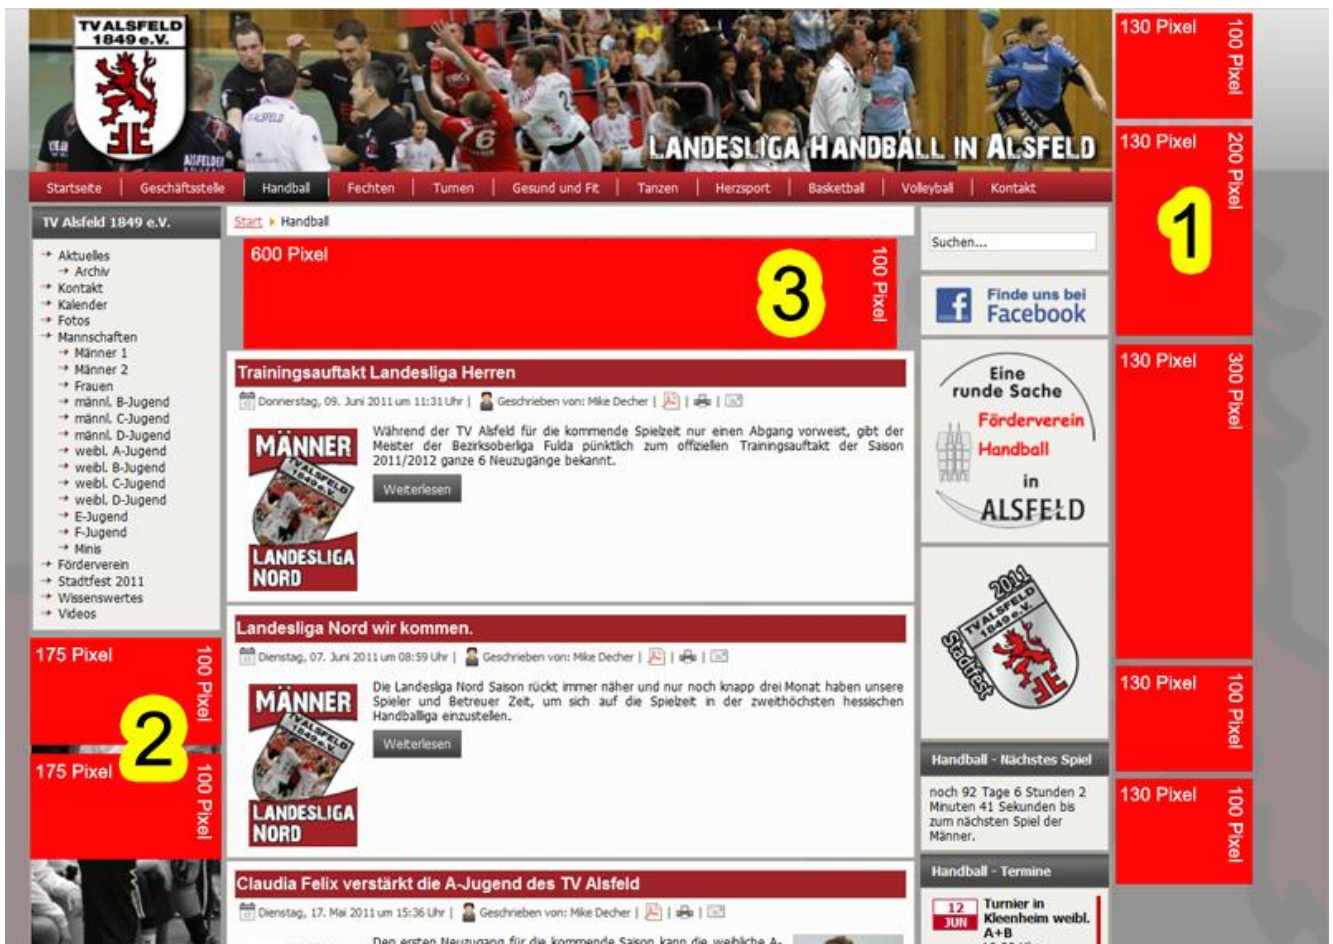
TV ALSFELD 1849 e.V.

LANDESLIGA HANDBALL IN ALSFELD

Startseite | Geschäftsstelle | Handball | Fechten | Turnen | Gesund und Fit | Tanzen | Herzsport | Basketball | Volleyball | Kontakt

130 Pixel 100 Pixel

130 Pixel 200 Pixel

1

TV Alsfeld 1849 e.V.

Aktuelles
Archiv
Kontakt
Kalender
Fotos
Mannschaften
Männer 1
Männer 2
Frauen
männl. B-Jugend
männl. C-Jugend
männl. D-Jugend
weibl. A-Jugend
weibl. B-Jugend
weibl. C-Jugend
weibl. D-Jugend
E-Jugend
F-Jugend
Minis
Förderverein
Stadtfest 2011
Wissenswertes
Videos

175 Pixel 100 Pixel

2

175 Pixel 100 Pixel

Start ▸ Handball

600 Pixel 100 Pixel

3

Trainingsauftakt Landesliga Herren

Donnerstag, 09. Juni 2011 um 11:31 Uhr | Geschrieben von: Mike Decher |

MÄNNER TV ALSFELD 1849 e.V. LANDESLIGA NORD

Während der TV Alsfeld für die kommende Spielzeit nur einen Abgang vorweist, gibt der Meister der Bezirksoberliga Fulda pünktlich zum offiziellen Trainingsauftakt der Saison 2011/2012 ganze 6 Neuzugänge bekannt.

Weiterlesen

Landesliga Nord wir kommen.

Dienstag, 07. Juni 2011 um 08:59 Uhr | Geschrieben von: Mike Decher |

MÄNNER TV ALSFELD 1849 e.V. LANDESLIGA NORD

Die Landesliga Nord Saison rückt immer näher und nur noch knapp drei Monat haben unsere Spieler und Betreuer Zeit, um sich auf die Spielzeit in der zweithöchsten hessischen Handballiga einzustellen.

Weiterlesen

Claudia Felix verstärkt die A-Jugend des TV Alsfeld

Dienstag, 17. Mai 2011 um 15:36 Uhr | Geschrieben von: Mike Decher |

Den ersten Neuzugang für die kommende Saison kann die weibliche A-

Suchen...

Finde uns bei Facebook

Eine runde Sache Förderverein Handball in ALSFELD

2011 TV ALSFELD 1849 e.V. Stadtfest

Handball - Nächstes Spiel

noch 92 Tage 6 Stunden 2 Minuten 41 Sekunden bis zum nächsten Spiel der Männer.

Handball - Termine

12 JUN Turnier in Kleenheim weibl. A+B

130 Pixel 300 Pixel

130 Pixel 100 Pixel

130 Pixel 100 Pixel